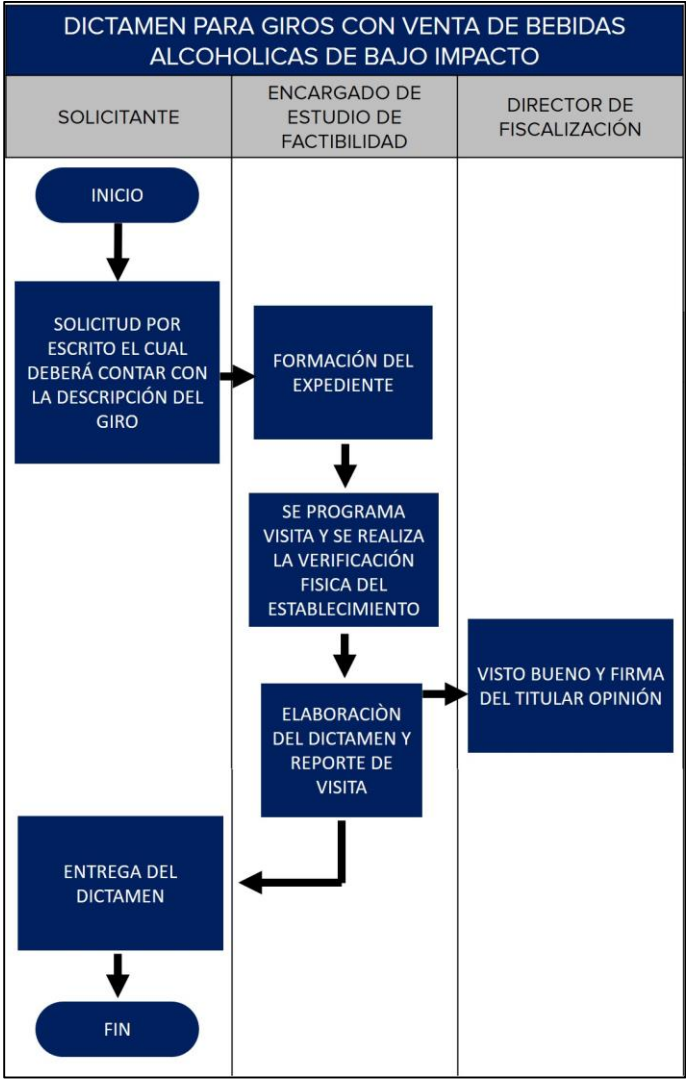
DICTAMEN PARA GIROS CON VENTA DE BEBIDAS ALCOHOLICAS DE BAJO IMPACTO

| SOLICITANTE | ENCARGADO DE ESTUDIO DE FACTIBILIDAD | DIRECTOR DE FISCALIZACIÓN |
|---|---|---|

INICIO

SOLICITUD POR ESCRITO EL CUAL DEBERÁ CONTAR CON LA DESCRIPCIÓN DEL GIRO

FORMACIÓN DEL EXPEDIENTE

SE PROGRAMA VISITA Y SE REALIZA LA VERIFICACIÓN FISICA DEL ESTABLECIMIENTO

ELABORACIÒN DEL DICTAMEN Y REPORTE DE VISITA

VISTO BUENO Y FIRMA DEL TITULAR OPINIÓN

ENTREGA DEL DICTAMEN

FIN